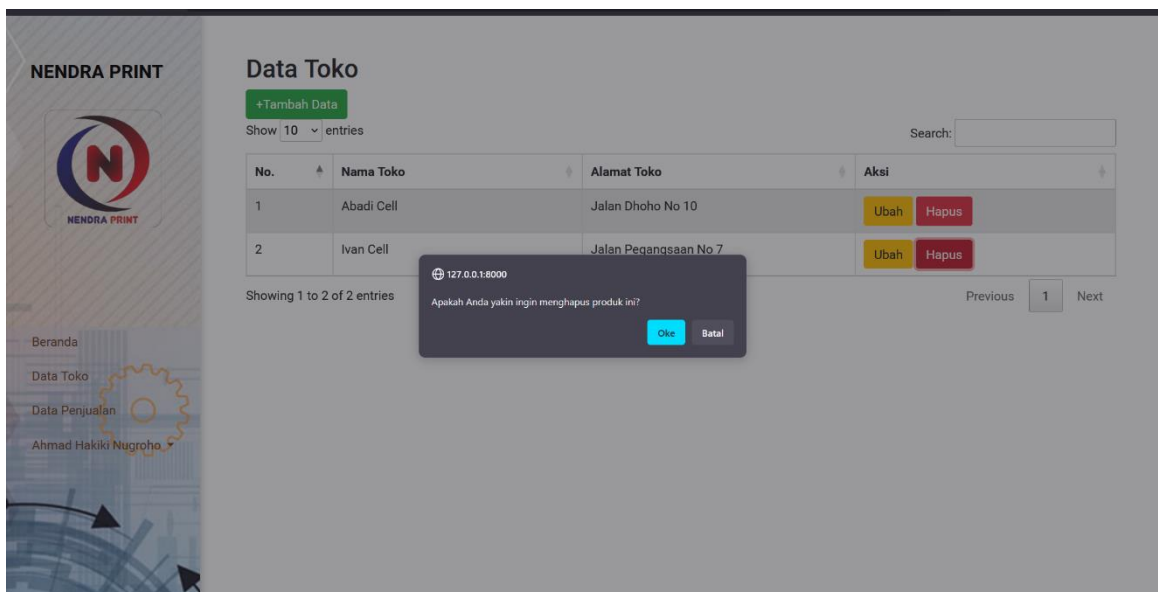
NENDRA PRINT

N
NENDRA PRINT

Beranda
Data Toko
Data Penjualan
Ahmad Hakiki Nugroho

Data Toko

+Tambah Data

Show 10 entries

Search:

| No. | Nama Toko | Alamat Toko | Aksi |
|---|---|---|---|
| 1 | Abadi Cell | Jalan Dhoho No 10 | Ubah Hapus |
| 2 | Ivan Cell | Jalan Pegangsaan No 7 | Ubah Hapus |

Showing 1 to 2 of 2 entries

Previous 1 Next

127.0.0.1:8000

Apakah Anda yakin ingin menghapus produk ini?

Oke Batal